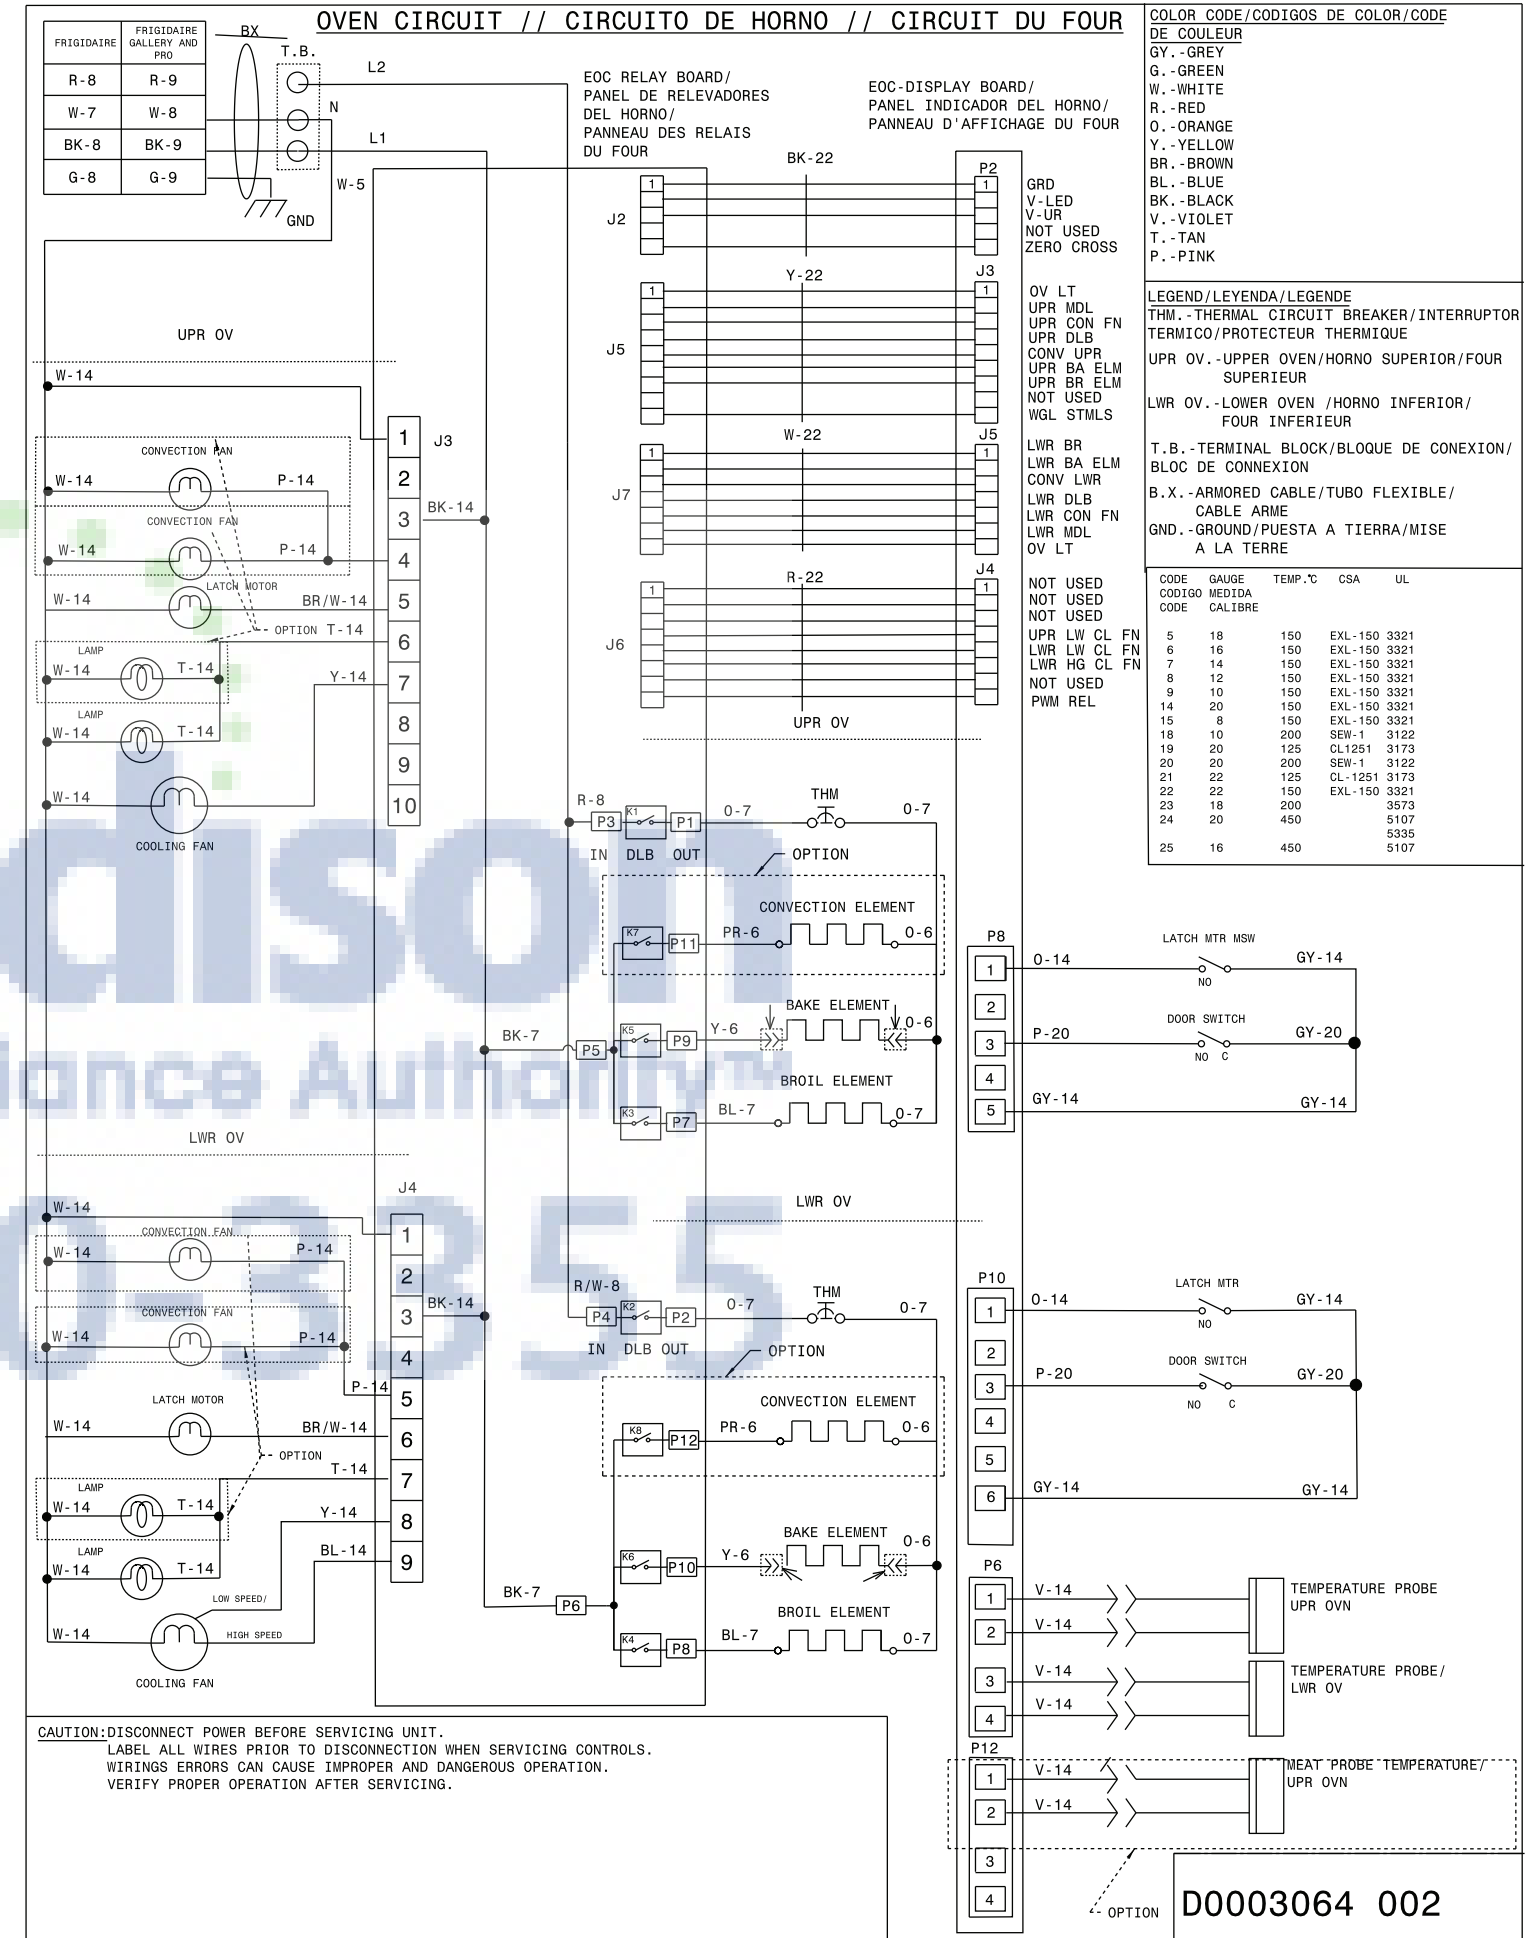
OVEN CIRCUIT // CIRCUITO DE HORNO // CIRCUIT DU FOUR

| FRIGIDAIRE | FRIGIDAIRE GALLERY AND PRO |
|---|---|
| R-8 | R-9 |
| W-7 | W-8 |
| BK-8 | BK-9 |
| G-8 | G-9 |

BX
T.B.
L2
N
L1
W-5
GND

EOC RELAY BOARD/ PANEL DE RELEVADORES DEL HORNO/ PANNEAU DES RELAIS DU FOUR

EOC-DISPLAY BOARD/ PANEL INDICADOR DEL HORNO/ PANNEAU D'AFFICHAGE DU FOUR

COLOR CODE/CODIGOS DE COLOR/CODE DE COULEUR
GY.-GREY
G.-GREEN
W.-WHITE
R.-RED
O.-ORANGE
Y.-YELLOW
BR.-BROWN
BL.-BLUE
BK.-BLACK
V.-VIOLET
T.-TAN
P.-PINK

LEGEND/LEYENDA/LEGENDE
THM.-THERMAL CIRCUIT BREAKER/INTERRUPTOR TERMICO/PROTECTEUR THERMIQUE
UPR OV.-UPPER OVEN/HORNO SUPERIOR/FOUR SUPERIEUR
LWR OV.-LOWER OVEN /HORNO INFERIOR/ FOUR INFERIEUR
T.B.-TERMINAL BLOCK/BLOQUE DE CONEXION/ BLOC DE CONNEXION
B.X.-ARMORED CABLE/TUBO FLEXIBLE/ CABLE ARME
GND.-GROUND/PUESTA A TIERRA/MISE A LA TERRE

| CODE CODIGO CODE | GAUGE MEDIDA CALIBRE | TEMP.℃ | CSA | UL |
|---|---|---|---|---|
| 5 | 18 | 150 | EXL-150 | 3321 |
| 6 | 16 | 150 | EXL-150 | 3321 |
| 7 | 14 | 150 | EXL-150 | 3321 |
| 8 | 12 | 150 | EXL-150 | 3321 |
| 9 | 10 | 150 | EXL-150 | 3321 |
| 14 | 20 | 150 | EXL-150 | 3321 |
| 15 | 8 | 150 | EXL-150 | 3321 |
| 18 | 10 | 200 | SEW-1 | 3122 |
| 19 | 20 | 125 | CL1251 | 3173 |
| 20 | 20 | 200 | SEW-1 | 3122 |
| 21 | 22 | 125 | CL-1251 | 3173 |
| 22 | 22 | 150 | EXL-150 | 3321 |
| 23 | 18 | 200 | | 3573 |
| 24 | 20 | 450 | | 5107 5335 |
| 25 | 16 | 450 | | 5107 |

BK-22
J2
P2
1
GRD
V-LED
V-UR
NOT USED
ZERO CROSS
Y-22
J3
J5
1
OV LT
UPR MDL
UPR CON FN
UPR DLB
CONV UPR
UPR BA ELM
UPR BR ELM
NOT USED
WGL STMLS
W-22
J5
J7
LWR BR
LWR BA ELM
CONV LWR
LWR DLB
LWR CON FN
LWR MDL
OV LT
R-22
J4
J6
NOT USED
NOT USED
NOT USED
UPR LW CL FN
LWR LW CL FN
LWR HG CL FN
NOT USED
PWM REL
UPR OV

UPR OV
W-14
J3
1
2
3
4
5
6
7
8
9
10
BK-14
CONVECTION FAN
W-14
P-14
CONVECTION FAN
W-14
P-14
LATCH MOTOR
W-14
BR/W-14
OPTION
T-14
LAMP
W-14
T-14
Y-14
LAMP
W-14
T-14
W-14
COOLING FAN

R-8
K1
P3
P1
0-7
THM
0-7
IN
DLB
OUT
OPTION
CONVECTION ELEMENT
K7
P11
PR-6
0-6
BAKE ELEMENT
BK-7
K5
P5
P9
Y-6
0-6
BROIL ELEMENT
K3
P7
BL-7
0-7

P8
1
2
3
4
5
0-14
LATCH MTR MSW
NO
GY-14
DOOR SWITCH
P-20
NO
C
GY-20
GY-14
GY-14

LWR OV
LWR OV
J4
W-14
1
2
3
4
5
6
7
8
9
CONVECTION FAN
W-14
P-14
BK-14
CONVECTION FAN
W-14
P-14
P-14
LATCH MOTOR
W-14
BR/W-14
OPTION
T-14
LAMP
W-14
T-14
Y-14
LAMP
W-14
T-14
BL-14
LOW SPEED/
HIGH SPEED
W-14
COOLING FAN

R/W-8
K2
P4
P2
0-7
THM
0-7
IN
DLB
OUT
OPTION
CONVECTION ELEMENT
K8
P12
PR-6
0-6
BAKE ELEMENT
0-6
K6
P10
Y-6
BK-7
P6
BROIL ELEMENT
K4
P8
BL-7
0-7

P10
1
2
3
4
5
6
0-14
LATCH MTR
NO
GY-14
DOOR SWITCH
P-20
NO
C
GY-20
GY-14
GY-14

P6
1
2
3
4
V-14
V-14
TEMPERATURE PROBE UPR OVN
V-14
V-14
TEMPERATURE PROBE/ LWR OV
P12
1
2
3
4
V-14
V-14
MEAT PROBE TEMPERATURE/ UPR OVN
OPTION

CAUTION:DISCONNECT POWER BEFORE SERVICING UNIT.
LABEL ALL WIRES PRIOR TO DISCONNECTION WHEN SERVICING CONTROLS.
WIRINGS ERRORS CAN CAUSE IMPROPER AND DANGEROUS OPERATION.
VERIFY PROPER OPERATION AFTER SERVICING.

D0003064 002